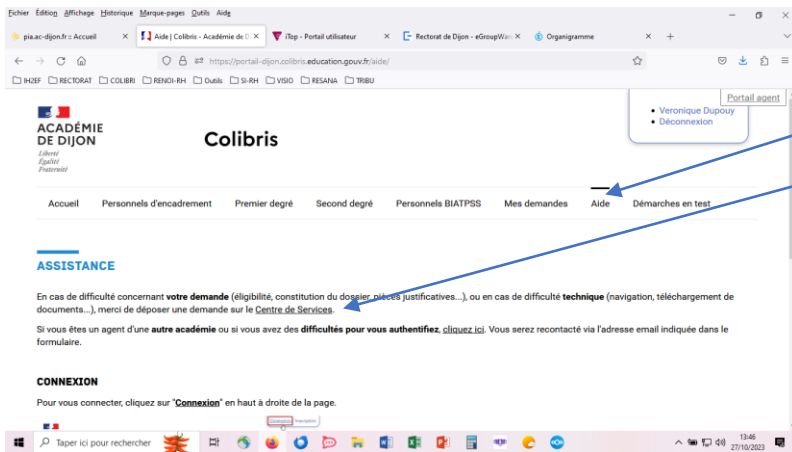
Fichier Édition Affichage Historique Marque-pages Outils Aide

pia.ac-dijon.fr: Accueil
Aide | Colibris - Académie de D
iTop - Portail utilisateur
Rectorat de Dijon - eGroupWa
Organigramme

https://portail-dijon.colibris.education.gouv.fr/aide/

IH2EF RECTORAT COLIBRI RENOI-RH Outils SI-RH VISIO RESANA TRIBU

ACADÉMIE DE DIJON
Liberté Égalité Fraternité

Colibris

Veronique Dupouy
Déconnexion
Portail agent

Accueil Personnels d'encadrement Premier degré Second degré Personnels BIATPSS Mes demandes Aide Démarches en test

ASSISTANCE

En cas de difficulté concernant votre demande (éligibilité, constitution du dossier, pièces justificatives...), ou en cas de difficulté technique (navigation, téléchargement de documents...), merci de déposer une demande sur le Centre de Services.

Si vous êtes un agent d'une autre académie ou si vous avez des difficultés pour vous authentifiez, cliquez ici. Vous serez recontacté via l'adresse email indiquée dans le formulaire.

CONNEXION

Pour vous connecter, cliquez sur "Connexion" en haut à droite de la page.

Connexion Inscription

Taper ici pour rechercher

13:46
27/10/2023